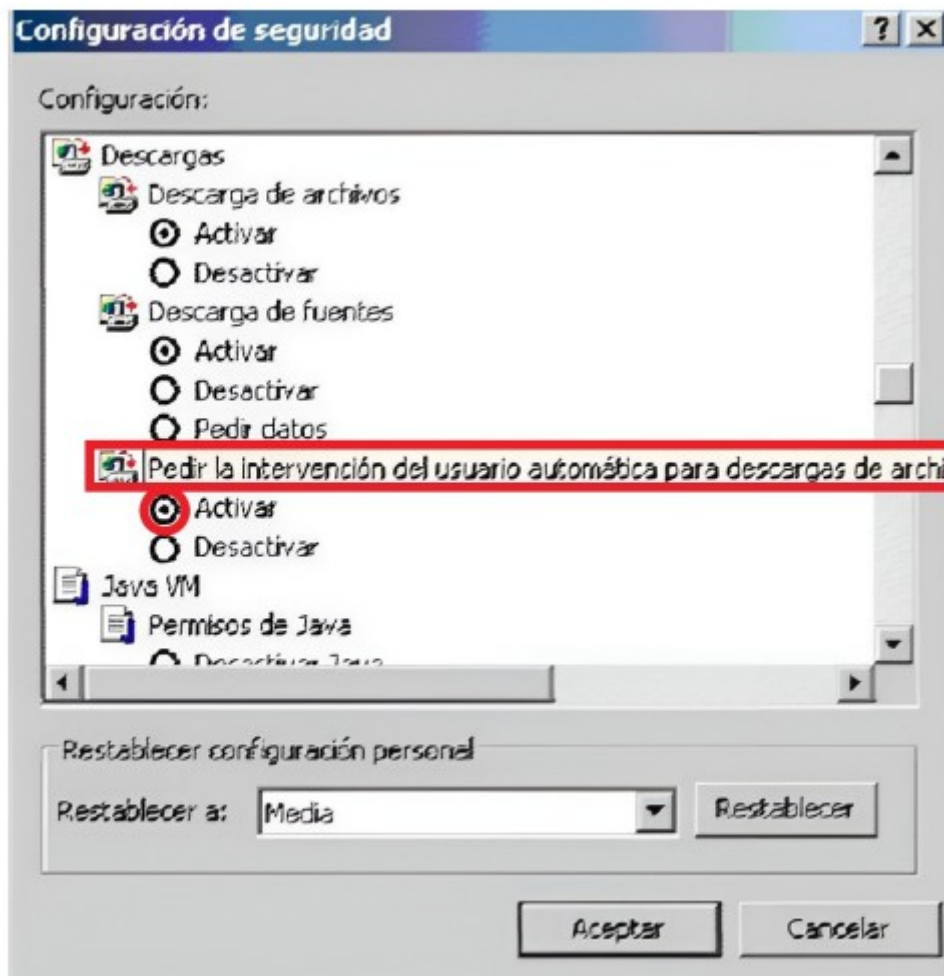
Configuración de seguridad ? X

Configuración:

Descargas
Descarga de archivos
Activar
Desactivar
Descarga de fuentes
Activar
Desactivar
Pedir datos
Pedir la intervención del usuario automática para descargas de archi
Activar
Desactivar
Java VM
Permisos de Java
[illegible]

Restablecer configuración personal
Restablecer a: Media Restablecer

Aceptar Cancelar